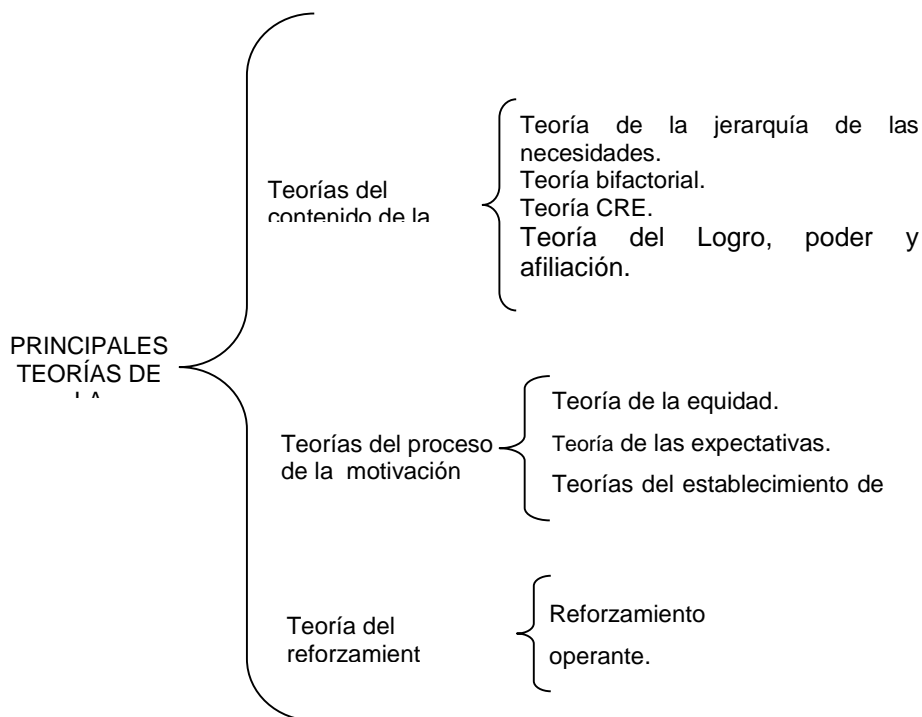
PRINCIPALES TEORÍAS DE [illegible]

Teorías del contenido de la

Teoría de la jerarquía de las necesidades.
Teoría bifactorial.
Teoría CRE.
Teoría del Logro, poder y afiliación.

Teorías del proceso de la motivación

Teoría de la equidad.
Teoría de las expectativas.
Teorías del establecimiento de

Teoría del reforzamient

Reforzamiento operante.